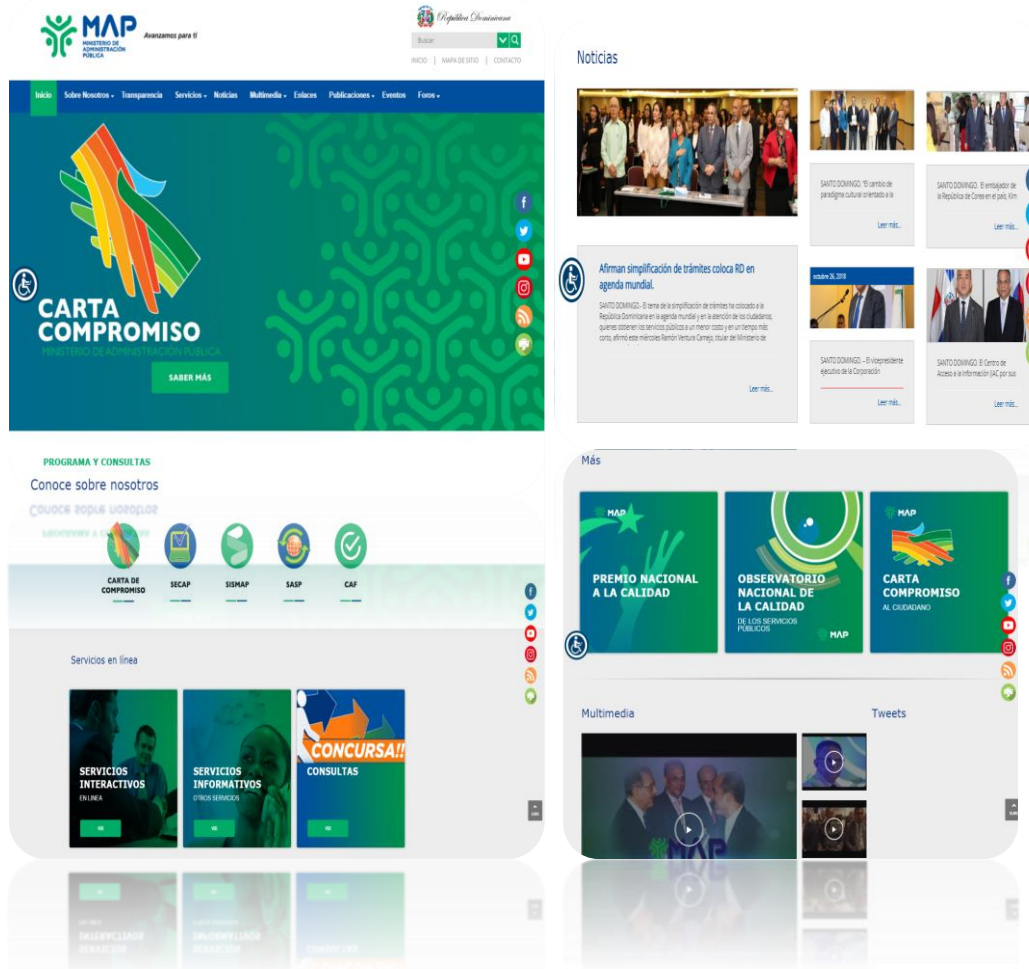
MAP
MINISTERIO DE ADMINISTRACIÓN PÚBLICA
Avanzamos para ti

República Dominicana

Buscar

INICIO | MAPA DE SITIO | CONTACTO

Inicio Sobre Nosotros Transparencia Servicios Noticias Multimedia Enlaces Publicaciones Eventos Foros

CARTA COMPROMISO
MINISTERIO DE ADMINISTRACIÓN PÚBLICA

SABER MÁS

Noticias

SANTO DOMINGO.- "El cambio de paradigma cultural orientado a la

Leer más...

SANTO DOMINGO.- El embajador de la República de Corea en el país, Kim

Leer más...

Afirman simplificación de trámites coloca RD en agenda mundial.

SANTO DOMINGO.- El tema de la simplificación de trámites ha colocado a la República Dominicana en la agenda mundial y en la atención de los ciudadanos, quienes obtienen los servicios públicos a un menor costo y en un tiempo más corto, afirmó este miércoles Ramón Ventura Camejo, titular del Ministerio de

Leer más...

octubre 26, 2018

SANTO DOMINGO.- El vicepresidente ejecutivo de la Corporación

Leer más...

SANTO DOMINGO.- El Centro de Acceso a la Información (CAI) por sus

Leer más...

PROGRAMA Y CONSULTAS
Conoce sobre nosotros

CARTA DE COMPROMISO
SECAP
SISMAP
SASP
CAF

Servicios en línea

SERVICIOS INTERACTIVOS
EN LINEA
VER

SERVICIOS INFORMATIVOS
OTROS SERVICIOS
VER

CONCURSA!!
CONSULTAS
VER

Más

MAP
PREMIO NACIONAL A LA CALIDAD

OBSERVATORIO NACIONAL DE LA CALIDAD
DE LOS SERVICIOS PÚBLICOS
MAP

MAP
CARTA COMPROMISO
AL CIUDADANO

Multimedia

Tweets